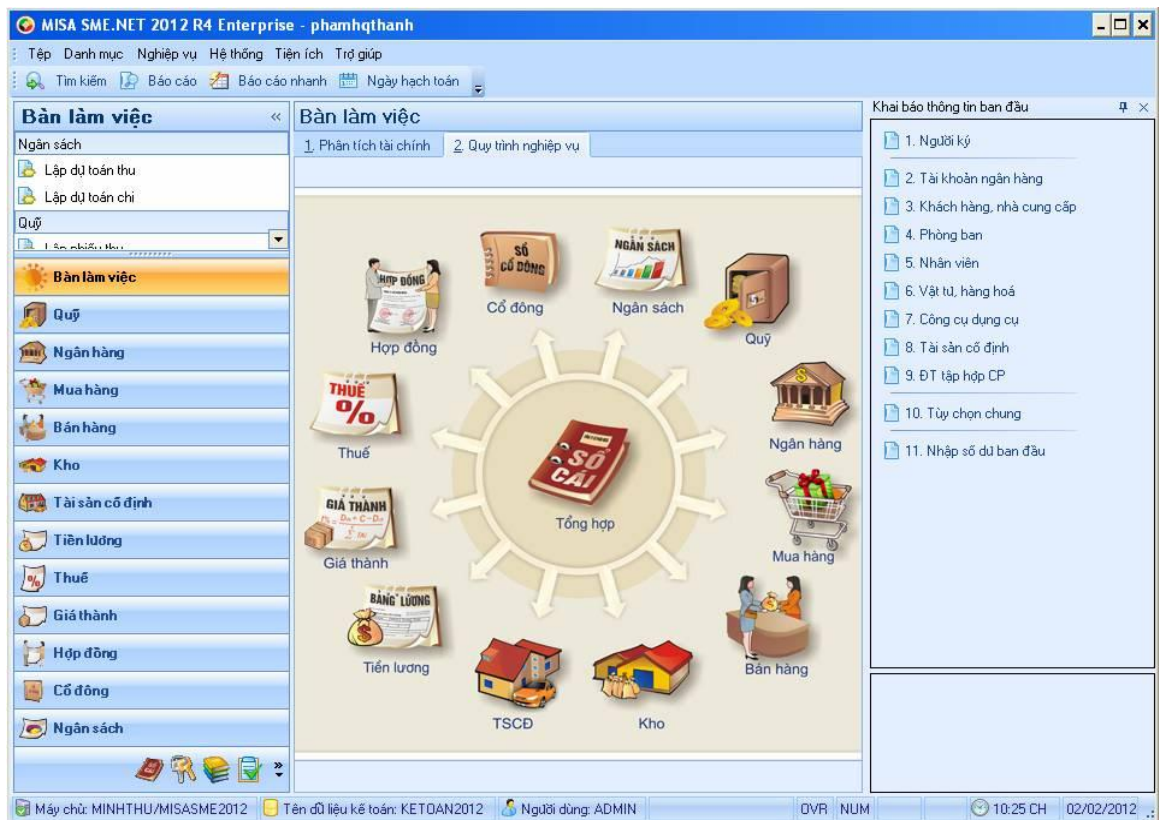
MISA SME.NET 2012 R4 Enterprise - phamhqthanh

Tệp Danh mục Nghiệp vụ Hệ thống Tiện ích Trợ giúp

Tìm kiếm Báo cáo Báo cáo nhanh Ngày hạch toán

Bàn làm việc

Ngân sách
Lập dự toán thu
Lập dự toán chi
Quỹ
Lập phiếu thu

Bàn làm việc
Quỹ
Ngân hàng
Mua hàng
Bán hàng
Kho
Tài sản cố định
Tiền lương
Thuế
Giá thành
Hợp đồng
Cổ đông
Ngân sách

Bàn làm việc
1. Phân tích tài chính
2. Quy trình nghiệp vụ

HỢP ĐỒNG
Hợp đồng
SỔ CỔ ĐÔNG
Cổ đông
NGÂN SÁCH
Ngân sách
Quỹ
THUẾ %
Thuế
Ngân hàng
SỔ CÁI
Tổng hợp
GIÁ THÀNH
Giá thành
Mua hàng
BẢNG LƯƠNG
Tiền lương
Bán hàng
TSCĐ
Kho

Khai báo thông tin ban đầu
1. Người ký
2. Tài khoản ngân hàng
3. Khách hàng, nhà cung cấp
4. Phòng ban
5. Nhân viên
6. Vật tư, hàng hoá
7. Công cụ dụng cụ
8. Tài sản cố định
9. ĐT tập hợp CP
10. Tùy chọn chung
11. Nhập số dư ban đầu

Máy chủ: MINHTHU/MISASME2012 Tên dữ liệu kế toán: KETOAN2012 Người dùng: ADMIN OVR NUM 10:25 CH 02/02/2012